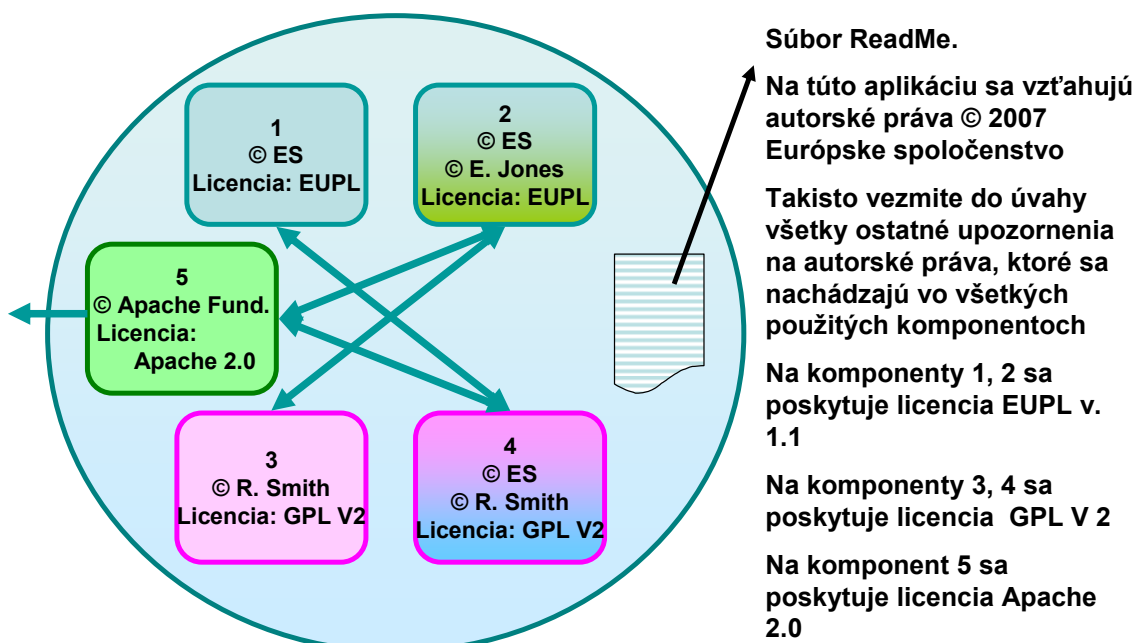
1
© ES
Licencia: EUPL

2
© ES
© E. Jones
Licencia: EUPL

5
© Apache Fund.
Licencia:
Apache 2.0

3
© R. Smith
Licencia: GPL V2

4
© ES
© R. Smith
Licencia: GPL V2

Súbor ReadMe.

Na túto aplikáciu sa vzťahujú autorské práva © 2007 Európske spoločenstvo

Takisto vezmite do úvahy všetky ostatné upozornenia na autorské práva, ktoré sa nachádzajú vo všetkých použitých komponentoch

Na komponenty 1, 2 sa poskytuje licencia EUPL v. 1.1

Na komponenty 3, 4 sa poskytuje licencia GPL V 2

Na komponent 5 sa poskytuje licencia Apache 2.0